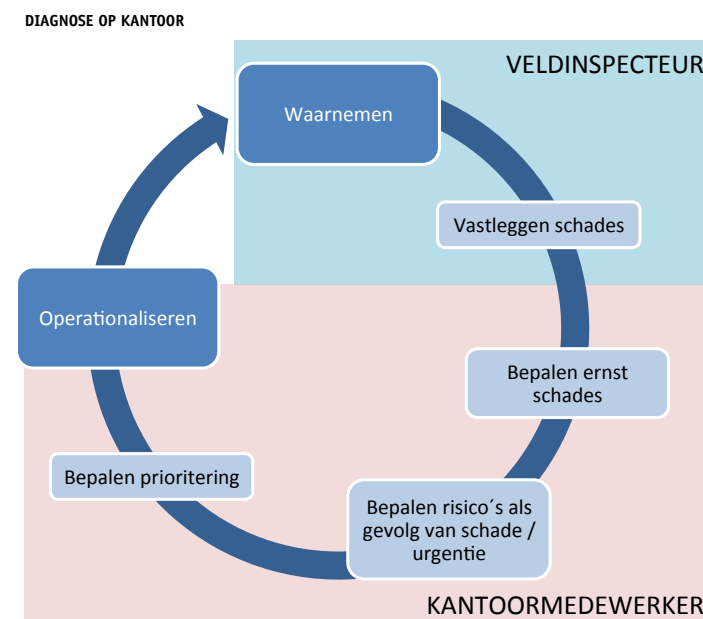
DIAGNOSE OP KANTOOR

VELDINSPECTEUR

Waarnemen

Vastleggen schades

Bepalen ernst schades

Bepalen risico´s als gevolg van schade / urgentie

Bepalen prioritering

Operationaliseren

KANTOORMEDEWERKER